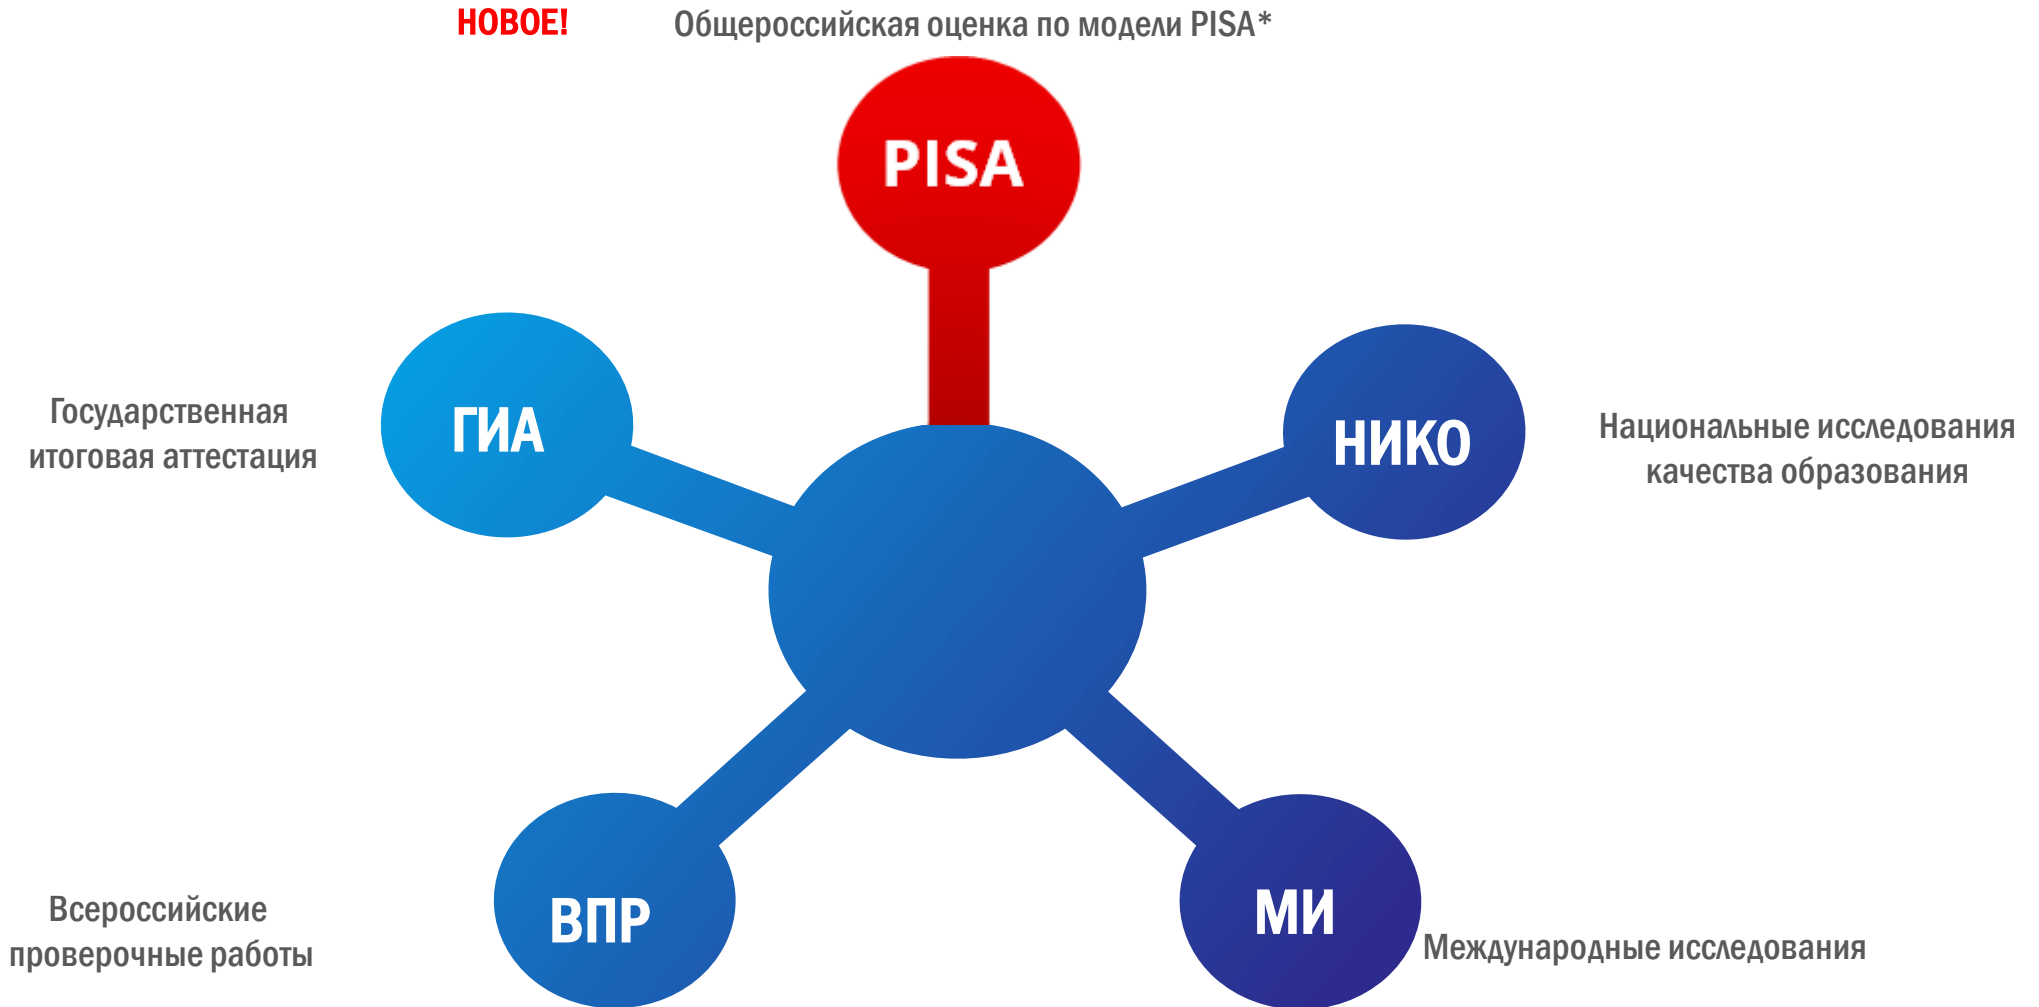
НОВОЕ! Общероссийская оценка по модели PISA*

PISA

Государственная итоговая аттестация

ГИА

НИКО

Национальные исследования качества образования

Всероссийские проверочные работы

ВПР

МИ

Международные исследования